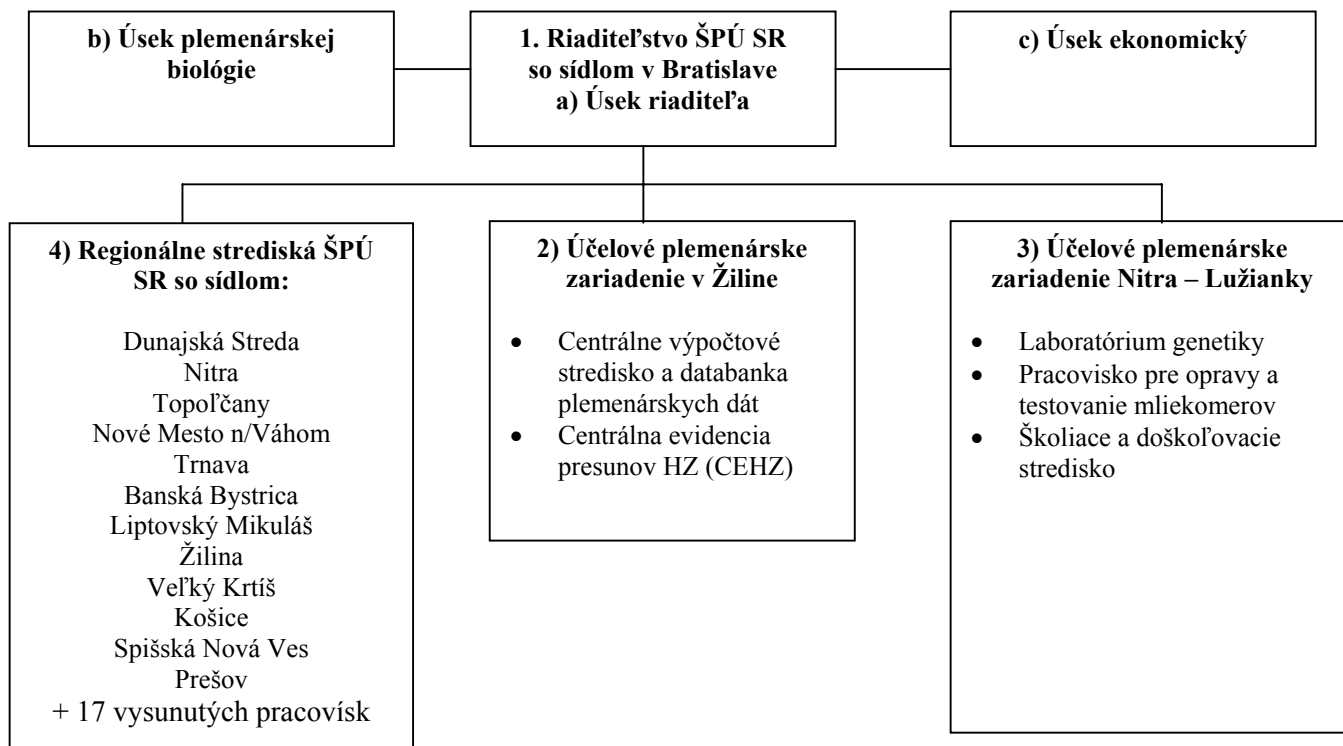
b) Úsek plemenárskej biológie

1. Riaditeľstvo ŠPÚ SR so sídlom v Bratislave
a) Úsek riaditeľa

c) Úsek ekonomický

4) Regionálne strediská ŠPÚ SR so sídlom:

Dunajská Streda
Nitra
Topoľčany
Nové Mesto n/Váhom
Trnava
Banská Bystrica
Liptovský Mikuláš
Žilina
Veľký Krtíš
Košice
Spišská Nová Ves
Prešov
+ 17 vysunutých pracovísk

2) Účelové plemenárske zariadenie v Žiline

- Centrálne výpočtové stredisko a databanka plemenárskych dát
- Centrálna evidencia presunov HZ (CEHZ)

3) Účelové plemenárske zariadenie Nitra – Lužianky

- Laboratórium genetiky
- Pracovisko pre opravy a testovanie mliekomerov
- Školiace a doškoľovacie stredisko